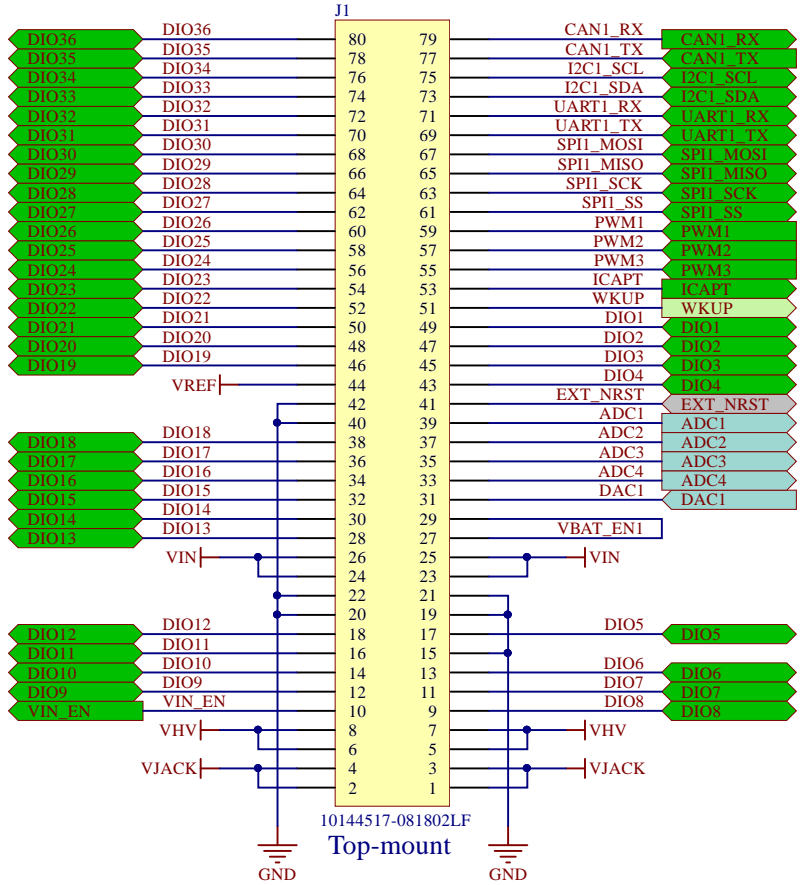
J1

DIO36 DIO36 80 79 CAN1_RX CAN1_RX
DIO35 DIO35 78 77 CAN1_TX CAN1_TX
DIO34 DIO34 76 75 I2C1_SCL I2C1_SCL
DIO33 DIO33 74 73 I2C1_SDA I2C1_SDA
DIO32 DIO32 72 71 UART1_RX UART1_RX
DIO31 DIO31 70 69 UART1_TX UART1_TX
DIO30 DIO30 68 67 SPI1_MOSI SPI1_MOSI
DIO29 DIO29 66 65 SPI1_MISO SPI1_MISO
DIO28 DIO28 64 63 SPI1_SCK SPI1_SCK
DIO27 DIO27 62 61 SPI1_SS SPI1_SS
DIO26 DIO26 60 59 PWM1 PWM1
DIO25 DIO25 58 57 PWM2 PWM2
DIO24 DIO24 56 55 PWM3 PWM3
DIO23 DIO23 54 53 ICAPT ICAPT
DIO22 DIO22 52 51 WKUP WKUP
DIO21 DIO21 50 49 DIO1 DIO1
DIO20 DIO20 48 47 DIO2 DIO2
DIO19 DIO19 46 45 DIO3 DIO3
VREF 44 43 DIO4 DIO4
42 41 EXT_NRST EXT_NRST
40 39 ADC1 ADC1
DIO18 DIO18 38 37 ADC2 ADC2
DIO17 DIO17 36 35 ADC3 ADC3
DIO16 DIO16 34 33 ADC4 ADC4
DIO15 DIO15 32 31 DAC1 DAC1
DIO14 DIO14 30 29
DIO13 DIO13 28 27 VBAT_EN1
VIN 26 25 VIN
24 23
22 21
20 19
DIO12 DIO12 18 17 DIO5 DIO5
DIO11 DIO11 16 15
DIO10 DIO10 14 13 DIO6 DIO6
DIO9 DIO9 12 11 DIO7 DIO7
VIN_EN VIN_EN 10 9 DIO8 DIO8
VHV 8 7 VHV
6 5
VJACK 4 3 VJACK
2 1

10144517-081802LF
Top-mount

GND GND